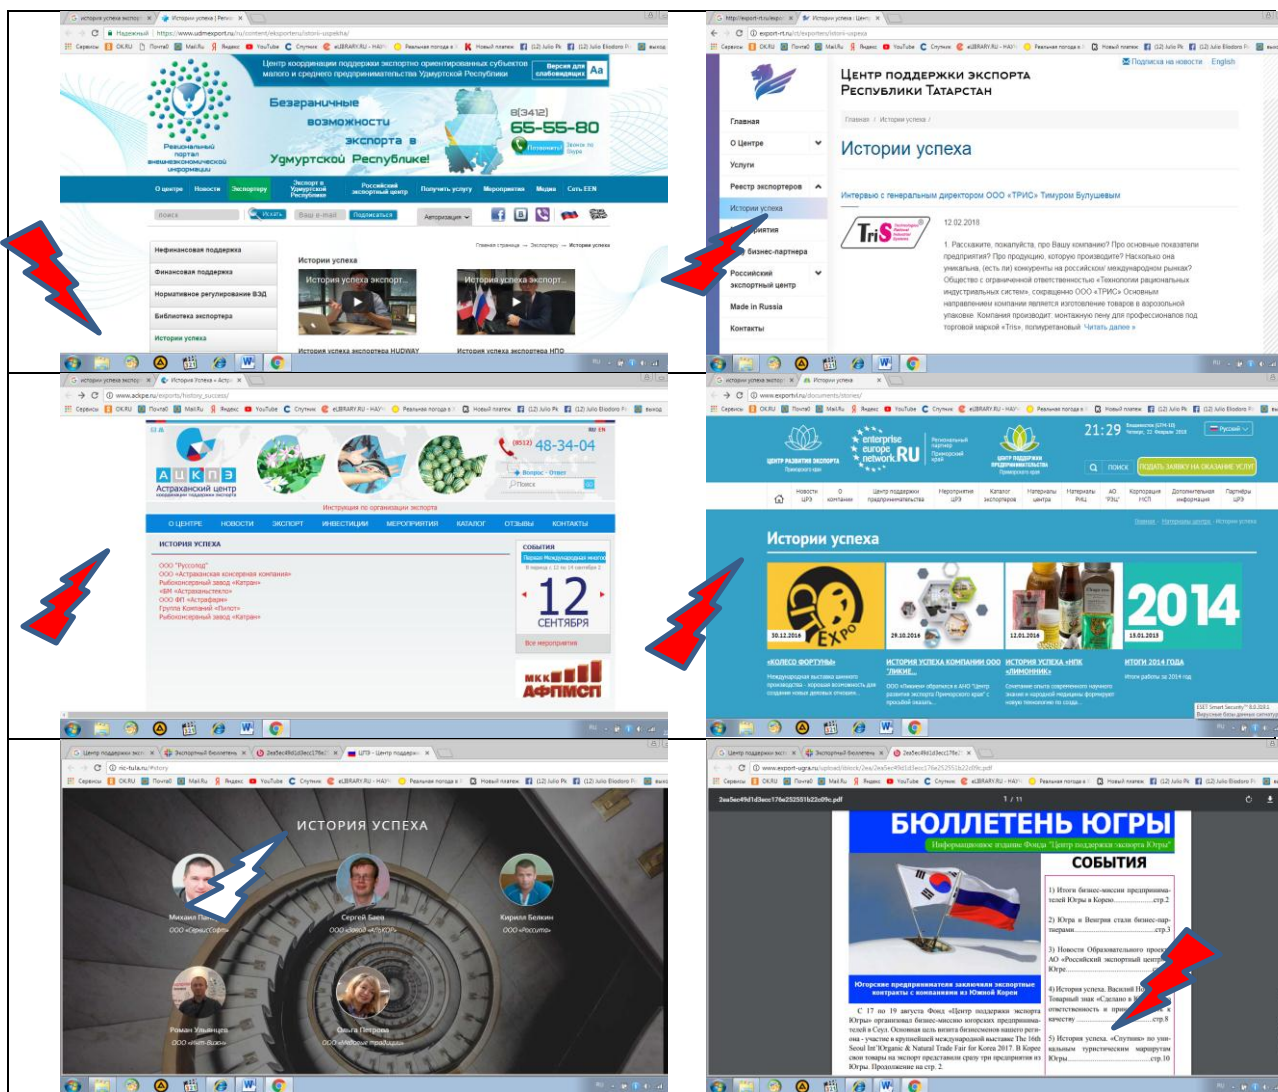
https://www.udmexport.ru/content/eksporteru/istorii-uspekha/

Центр координации поддержки экспортно ориентированных субъектов малого и среднего предпринимательства Удмуртской Республики

Версия для слабовидящих

Региональный портал внешнеэкономической информации

Безграничные возможности экспорта в Удмуртской Республике!

8(3412) 65-55-80

О центре | Новости | Экспортеру | Экспорт в Удмуртскую Республику | Российский экспортный центр | Получить услугу | Мероприятия | Медиа | Сеть EEN

Нефинансовая поддержка
Финансовая поддержка
Нормативное регулирование ВЭД
Библиотека экспортера
Истории успеха

Истории успеха

История успеха экспортера HUDWAY
История успеха экспортера НПО

Центр поддержки экспорта Республики Татарстан

Подписка на новости English

Главная
О Центре
Услуги
Реестр экспортеров
История успеха
Made in Russia
Контакты

Главная / Истории успеха /

Истории успеха

Интервью с генеральным директором ООО «ТРИС» Тимуром Булушевым

12.02.2018

1. Расскажите, пожалуйста, про Вашу компанию? Про основные показатели предприятия? Про продукцию, которую производите? Насколько она уникальна, (есть ли) конкуренты на российском/ международном рынках? Общество с ограниченной ответственностью «Технологии рациональных индустриальных систем», сокращенно ООО «ТРИС». Основным направлением компании является изготовление товаров в аэрозольной упаковке. Компания производит монтажную пену для профессионалов под торговой маркой «Tris», популярной Читать далее »

www.ackpe.ru/exports/history_success/

(8512) 48-34-04

АЦКПЭ Астраханский центр координации поддержки экспорта

Инструкция по организации экспорта

О ЦЕНТРЕ | НОВОСТИ | ЭКСПОРТ | ИНВЕСТИЦИИ | МЕРОПРИЯТИЯ | КАТАЛОГ | ОТЗЫВЫ | КОНТАКТЫ

ИСТОРИЯ УСПЕХА

ООО "Русоплод"
ООО «Астраханская консервная компания»
Рыбоконсервный завод «Катран»
«БИ «Астраханьстекло»
ООО ФТ «Астрафарм»
Группа Компаний «Пилот»
Рыбоконсервный завод «Катран»

СОБЫТИЯ
12 СЕНТЯБРЯ
Все мероприятия

МКК АФПМСП

www.exportru/documents/stories/

enterprise europe network.RU

21:29

ПОДАТЬ ЗАЯВКУ НА ОКАЗАНИЕ УСЛУГ

Истории успеха

30.12.2016
29.10.2016
12.01.2016
15.01.2015

2014

«КОЛЕСО ФОРТУНЫ»
ИСТОРИЯ УСПЕХА КОМПАНИИ ООО "ЛИКИЕ...
ИСТОРИЯ УСПЕХА «НПК «ЛИМОННИК»
ИТОГИ 2014 ГОДА

nc-tula.ru/history

ИСТОРИЯ УСПЕХА

Михаил Па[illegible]
Сергей Баев
ООО «Завод «АГРОКОР»
Кирилл Белкин
ООО «Росоптав»
Роман Ульянцев
ООО «Нит-Вэн»
Ольга Петрова
ООО «Медовые традиции»

www.export-ugra.ru/upload/iblock/2ea/2ea5ec49d1d3ecc176e252551b22c09c.pdf

1 / 11

БЮЛЛЕТЕНЬ ЮГРЫ

Информационное издание Фонда "Центр поддержки экспорта Югры"

СОБЫТИЯ

1) Итоги бизнес-миссии предпринимателей Югры в Корею..........стр.2
2) Югра и Венгрия стали бизнес-партнерами..........стр.3
3) Новости Образовательного проекта АО «Российский экспортный центр» в Югре
4) История успеха. Василий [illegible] Товарный знак «Сделано в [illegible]» ответственность и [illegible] качеству..........стр.8
5) История успеха. «Спутник» по уникальным туристическим маршрутам Югры..........стр.10

Югорские предприниматели заключили экспортные контракты с компаниями из Южной Кореи

С 17 по 19 августа Фонд «Центр поддержки экспорта Югры» организовал бизнес-миссию югорских предпринимателей в Сеул. Основная цель визита бизнесменов нашего региона - участие в крупнейшей международной выставке The 16th Seoul Int'lOrganic & Natural Trade Fair for Korea 2017. В Корею свои товары на экспорт представили сразу три предприятия из Югры. Продолжение на стр. 2